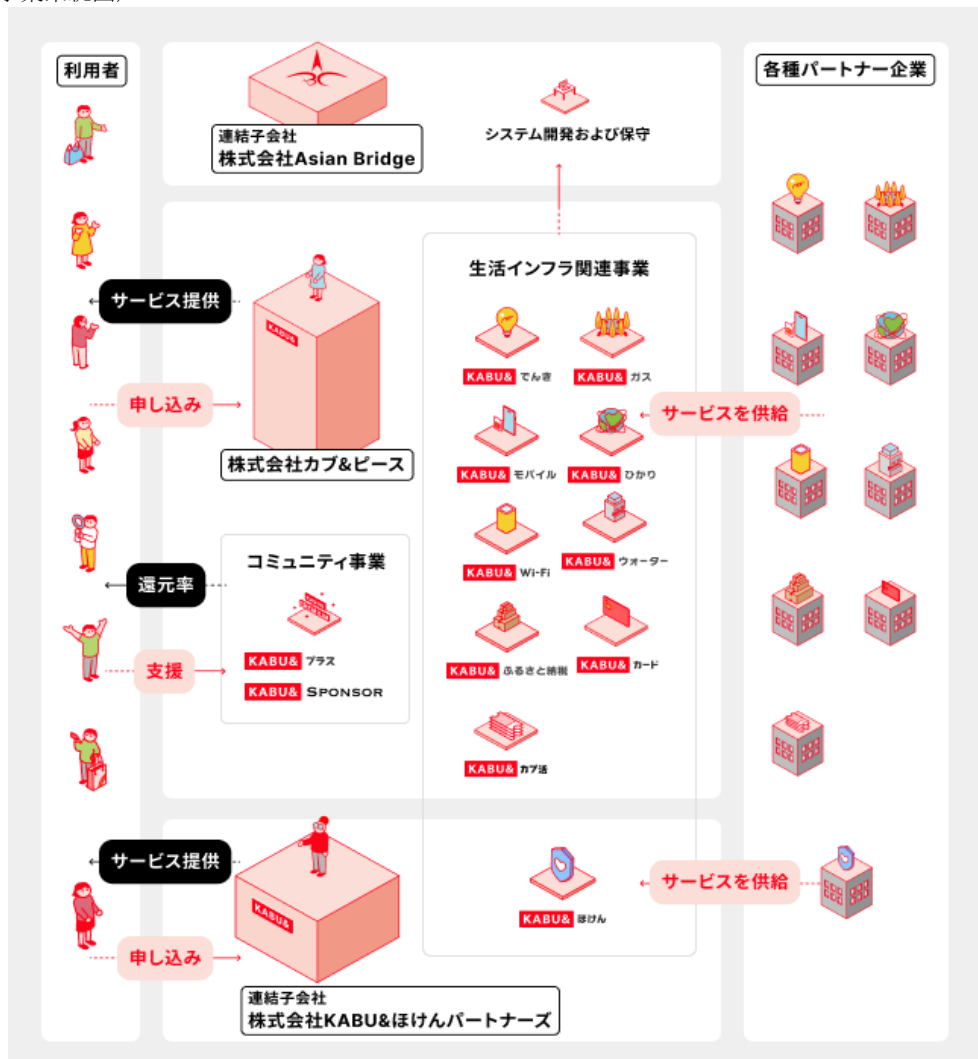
利用者

連結子会社
株式会社Asian Bridge

システム開発および保守

各種パートナー企業

サービス提供

申し込み

KABU&

株式会社カブ&ピース

生活インフラ関連事業

KABU& でんき

KABU& ガス

KABU& モバイル

KABU& ひかり

サービスを供給

KABU& Wi-Fi

KABU& ウォーター

KABU& ふるさと納税

KABU& カード

KABU& カブ活

コミュニティ事業

還元率

支援

KABU& プラス

KABU& SPONSOR

サービス提供

KABU&

申し込み

KABU& ほけん

サービスを供給

連結子会社
株式会社KABU&ほけんパートナーズ